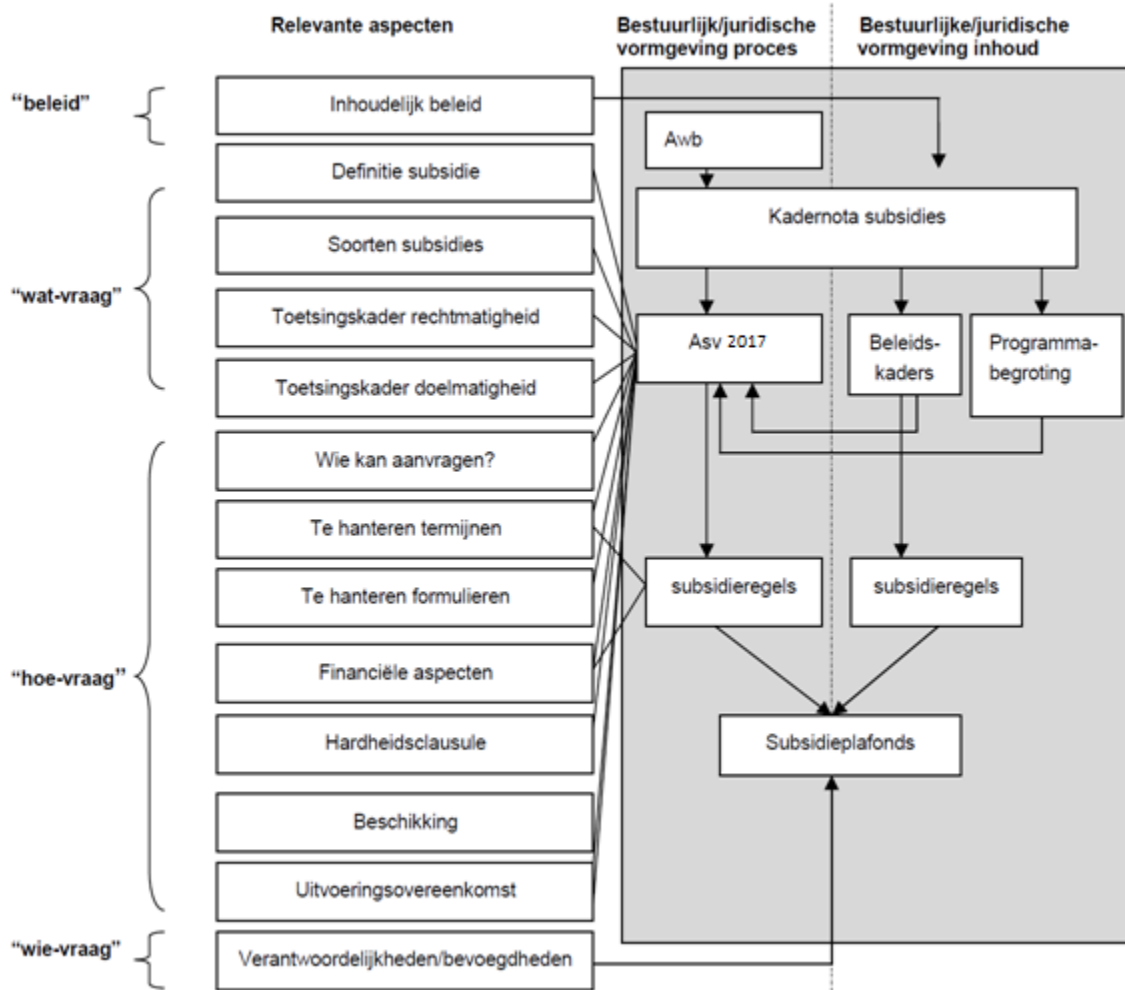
Relevante aspecten

Bestuurlijk/juridische vormgeving proces

Bestuurlijke/juridische vormgeving inhoud

"beleid"

Inhoudelijk beleid

Awb

Definitie subsidie

Kadernota subsidies

"wat-vraag"

Soorten subsidies

Toetsingskader rechtmatigheid

Toetsingskader doelmatigheid

Asv 2017

Beleids-kaders

Programma-begroting

"hoe-vraag"

Wie kan aanvragen?

Te hanteren termijnen

Te hanteren formulieren

subsidieregels

subsidieregels

Financiële aspecten

Hardheidsclausule

Subsidieplafonds

Beschikking

Uitvoeringsovereenkomst

"wie-vraag"

Verantwoordelijkheden/bevoegdheden